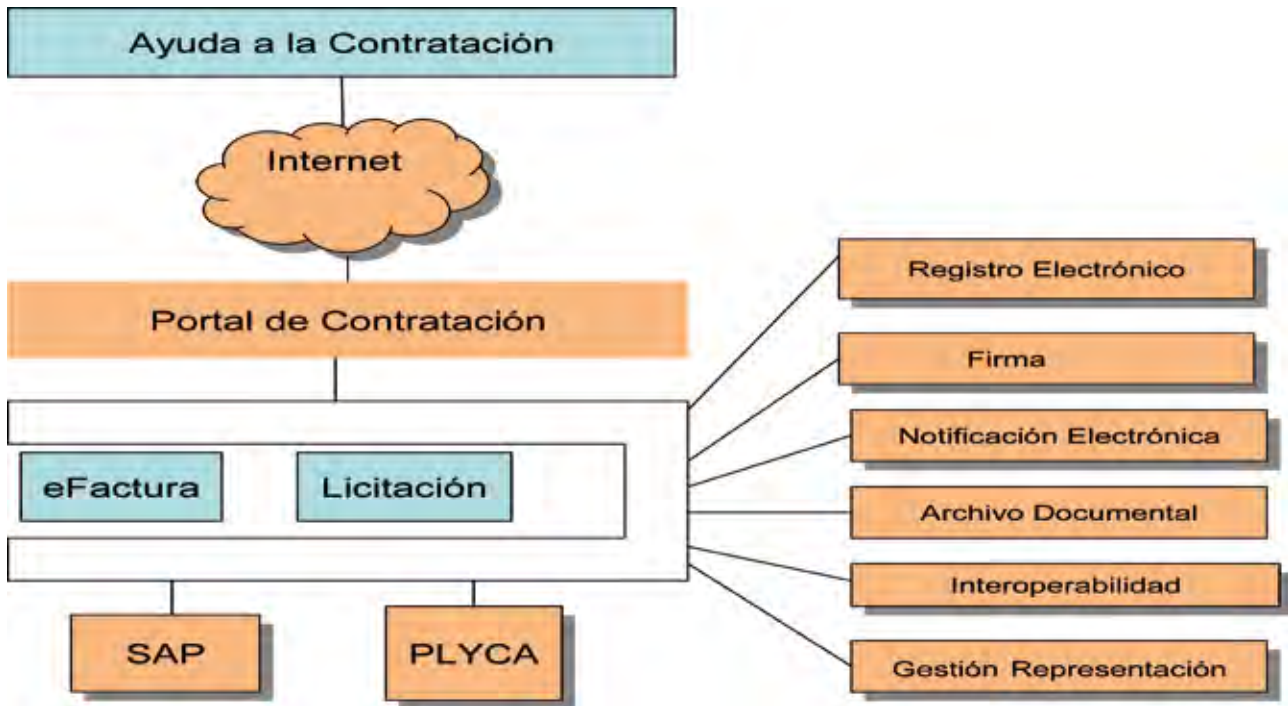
Ayuda a la Contratación

Internet

Portal de Contratación

eFactura

Licitación

SAP

PLYCA

Registro Electrónico

Firma

Notificación Electrónica

Archivo Documental

Interoperabilidad

Gestión Representación